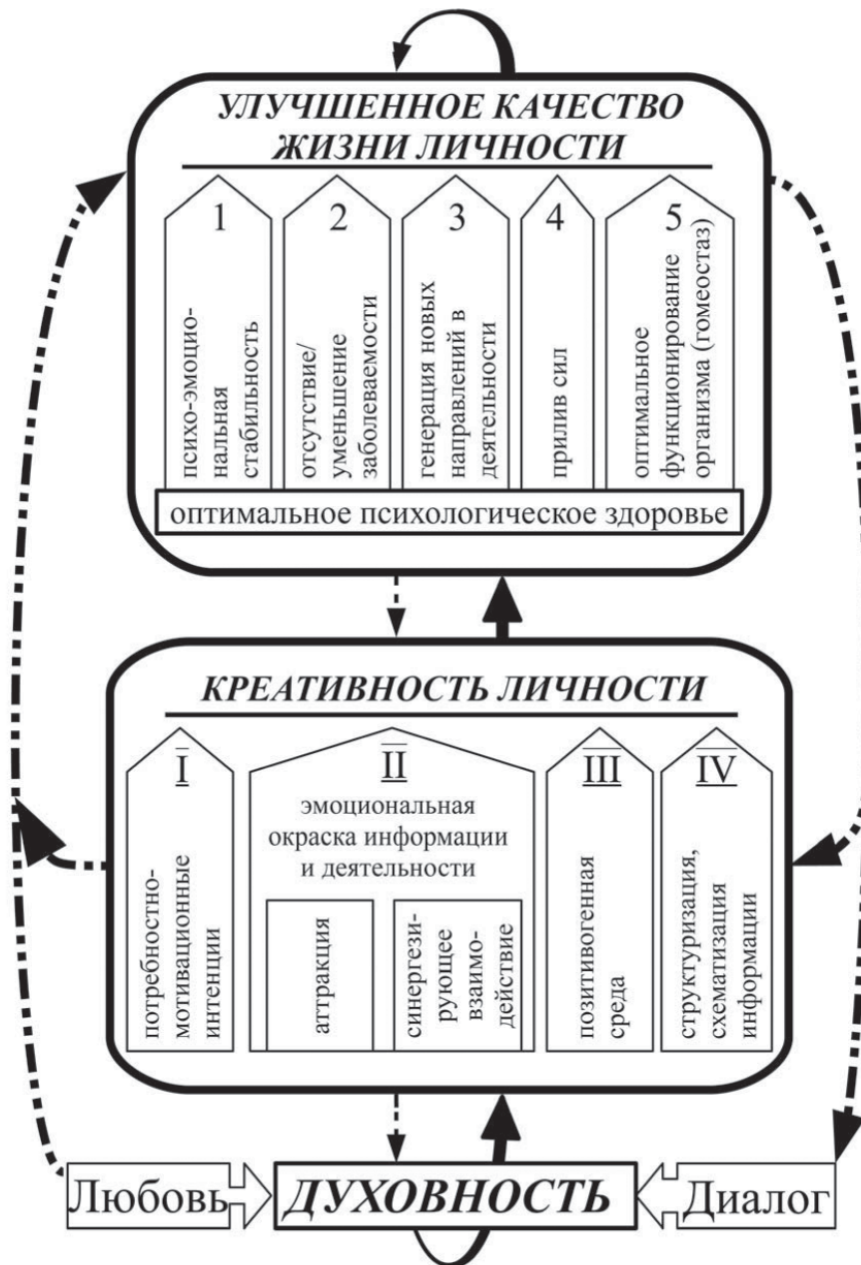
УЛУЧШЕННОЕ КАЧЕСТВО ЖИЗНИ ЛИЧНОСТИ

1
психо-эмоциональная стабильность

2
отсутствие/ уменьшение заболеваемости

3
генерация новых направлений в деятельности

4
прилив сил

5
оптимальное функционирование организма (гомеостаз)

оптимальное психологическое здоровье

КРЕАТИВНОСТЬ ЛИЧНОСТИ

I
потребностно-мотивационные интенции

II
эмоциональная окраска информации и деятельности

аттракция

синергезирующее взаимодействие

III
позитивогенная среда

IV
структуризация, схематизация информации

Любовь ДУХОВНОСТЬ Диалог